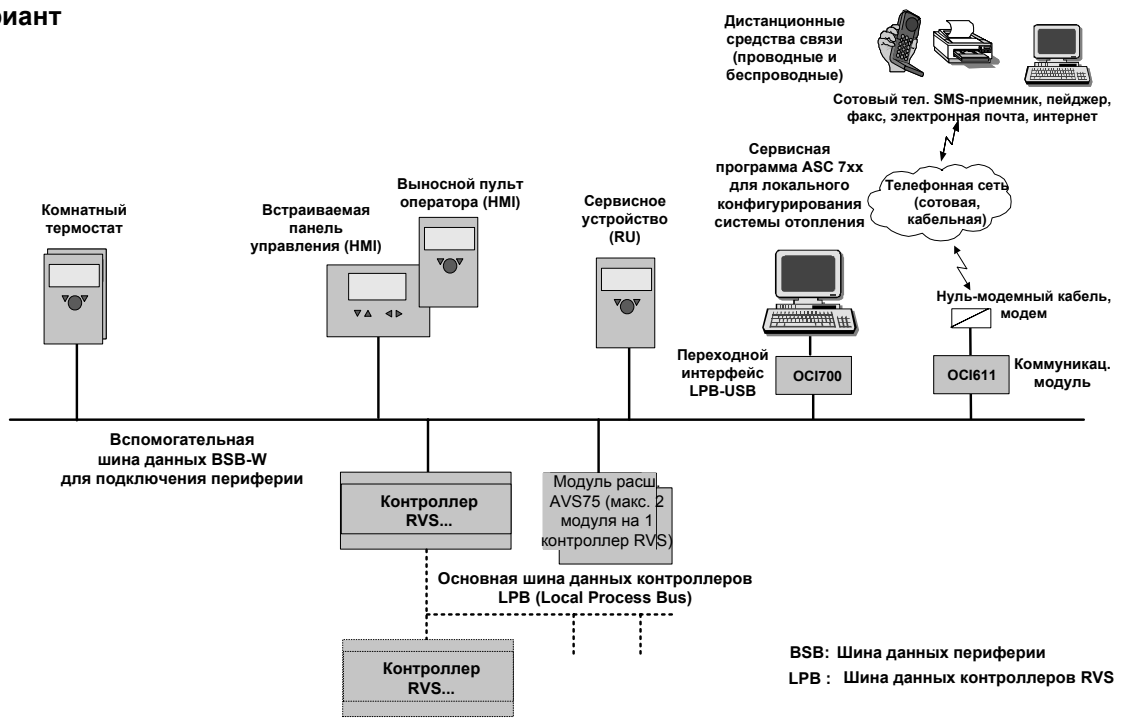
риант

Дистанционные средства связи (проводные и беспроводные)

Сотовый тел. SMS-приемник, пейджер, факс, электронная почта, интернет

Сервисная программа ASC 7xx для локального конфигурирования системы отопления

Телефонная сеть (сотовая, кабельная)

Комнатный термостат

Встраиваемая панель управления (HMI)

Выносной пульт оператора (HMI)

Сервисное устройство (RU)

Нуль-модемный кабель, модем

Переходной интерфейс LPB-USB

OCI700

OCI611

Коммуникац. модуль

Вспомогательная шина данных BSB-W для подключения периферии

Контроллер RVS...

Модуль расш. AVS75 (макс. 2 модуля на 1 контроллер RVS)

Основная шина данных контроллеров LPB (Local Process Bus)

Контроллер RVS...

BSB: Шина данных периферии

LPB : Шина данных контроллеров RVS